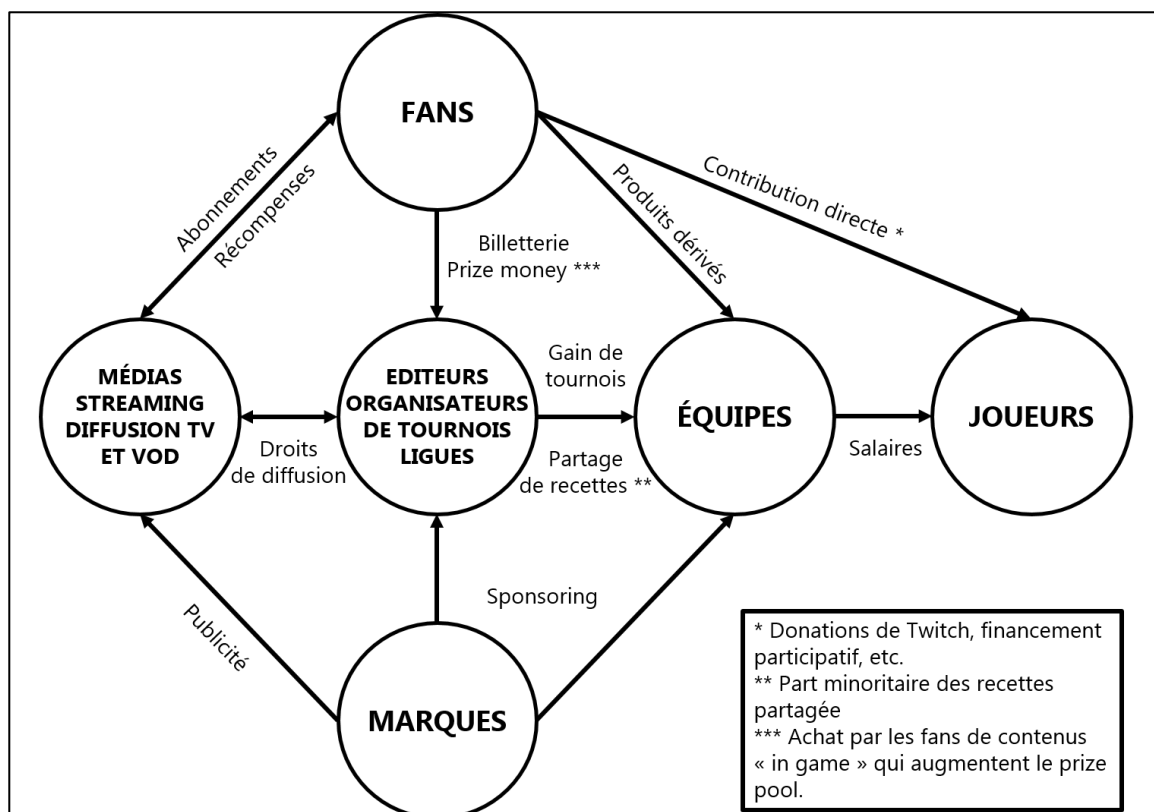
FANS

Abonnements
Récompenses

Billetterie
Prize money ***

Produits dérivés

Contribution directe *

MÉDIAS STREAMING DIFFUSION TV ET VOD

Droits de diffusion

EDITEURS ORGANISATEURS DE TOURNOIS LIGUES

Gain de tournois

Partage de recettes **

ÉQUIPES

Salaires

JOUEURS

Publicité

Sponsoring

MARQUES

* Donations de Twitch, financement participatif, etc.
** Part minoritaire des recettes partagée
*** Achat par les fans de contenus « in game » qui augmentent le prize pool.